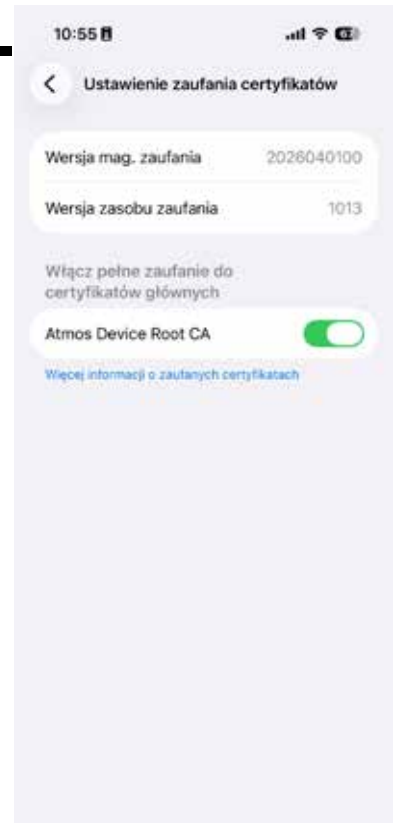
10:55

Ustawienie zaufania certyfikatów

Wersja mag. zaufania 2026040100

Wersja zasobu zaufania 1013

Włącz pełne zaufanie do certyfikatów głównych

Atmos Device Root CA

Więcej informacji o zaufanych certyfikatach